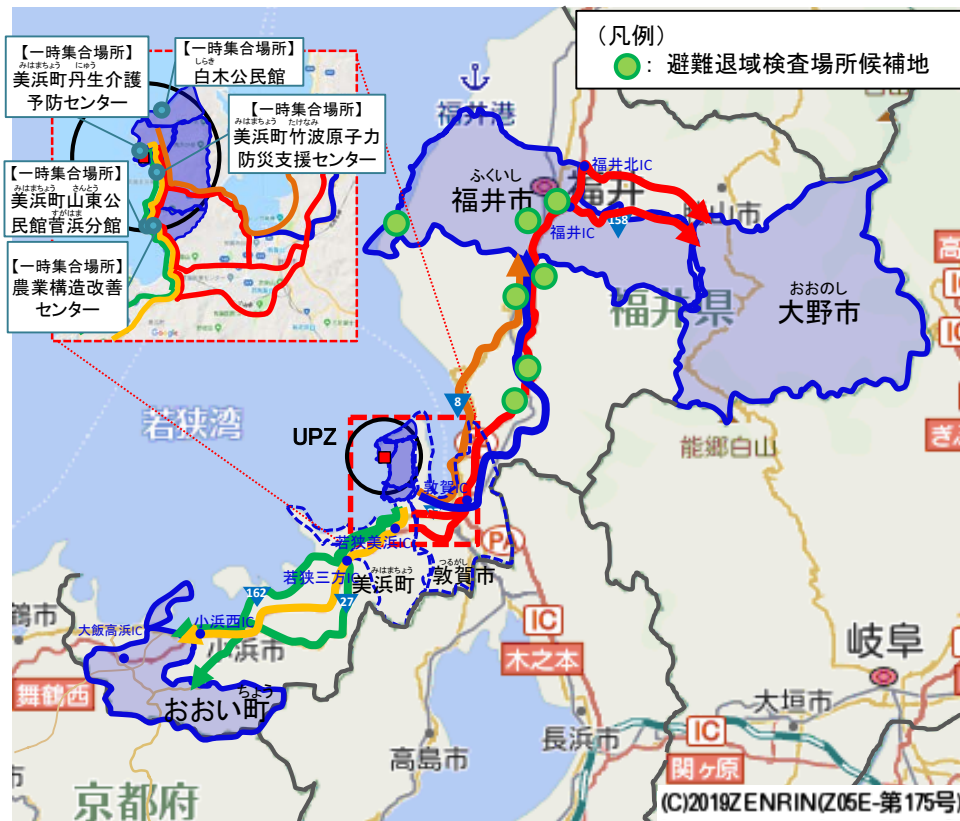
（凡例）
：避難退域検査場所候補地

【一時集合場所】
美浜町丹生介護予防センター

【一時集合場所】
白木公民館

【一時集合場所】
美浜町竹波原子力防災支援センター

【一時集合場所】
美浜町山東公民館菅浜分館

【一時集合場所】
農業構造改善センター

福井港
福井市
福井北IC
福井IC
158
福井
福井県
大野市
8
若狭湾
UPZ
敦賀IC
若狭美浜IC
若狭三方IC
美浜町
敦賀市
162
27
小浜西IC
大飯高浜IC
小浜市
おおい町
舞鶴市
舞鶴西
木之本
IC
能郷白山
岐阜
大垣市
高島市
長浜市
関ヶ原
京都府
(C)2019ZENRIN(Z05E-第175号)